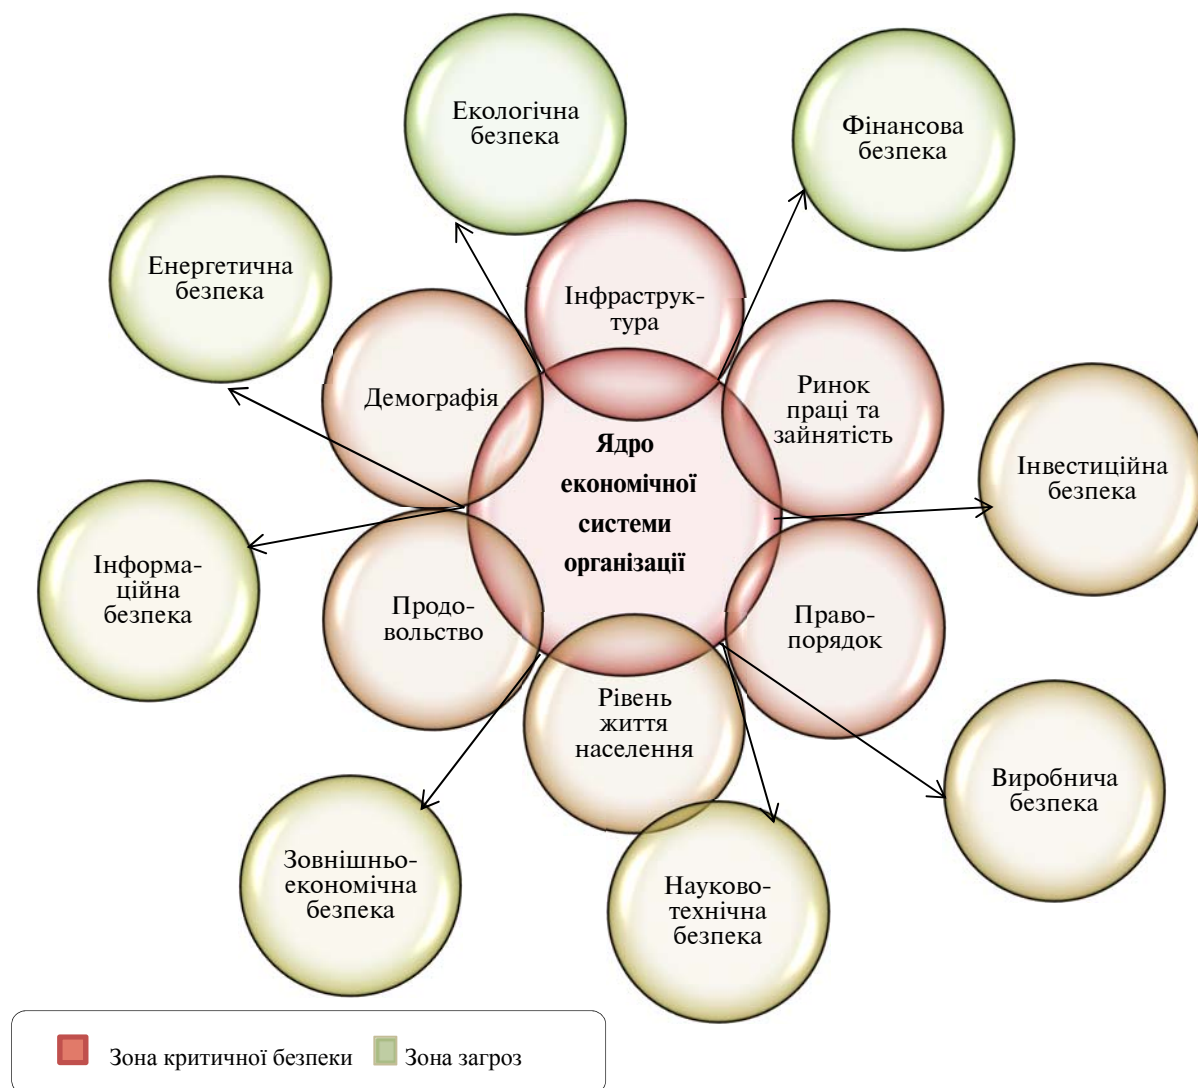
Екологічна безпека

Фінансова безпека

Енергетична безпека

Інфраструктура

Демографія

Ринок праці та зайнятість

Ядро економічної системи організації

Інвестиційна безпека

Інформаційна безпека

Продовольство

Правопорядок

Рівень життя населення

Виробнича безпека

Зовнішньоекономічна безпека

Науково-технічна безпека

Зона критичної безпеки Зона загроз